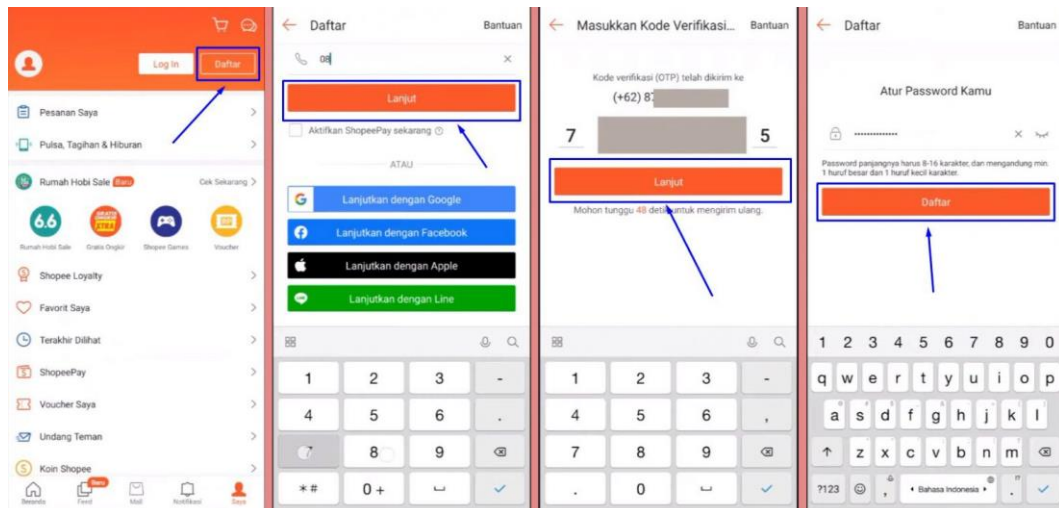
Log In

Daftar

Pesanan Saya

Pulsa, Tagihan & Hiburan

Rumah Hobi Sale Baru

Cek Sekarang

6.6

Rumah Hobi Sale

Gratis Ongkir

Shopee Games

Voucher

Shopee Loyalty

Favorit Saya

Terakhir Dilihat

ShopeePay

Voucher Saya

Undang Teman

Koin Shopee

Beranda

Feed

Mall

Notifikasi

Saya

Daftar

Bantuan

08

Lanjut

Aktifkan ShopeePay sekarang

ATAU

Lanjutkan dengan Google

Lanjutkan dengan Facebook

Lanjutkan dengan Apple

Lanjutkan dengan Line

| 1 | 2 | 3 | - |
|---|---|---|---|
| 4 | 5 | 6 | . |
| 7 | 8 | 9 | |
| *# | 0 + | | |

Masukkan Kode Verifikasi...

Bantuan

Kode verifikasi (OTP) telah dikirim ke

(+62) 87

7

5

Lanjut

Mohon tunggu 48 detik untuk mengirim ulang.

| 1 | 2 | 3 | - |
|---|---|---|---|
| 4 | 5 | 6 | . |
| 7 | 8 | 9 | |
| . | 0 | | |

Daftar

Bantuan

Atur Password Kamu

••••••••••••

Password panjangnya harus 8-16 karakter, dan mengandung min. 1 huruf besar dan 1 huruf kecil karakter.

Daftar

1 2 3 4 5 6 7 8 9 0

q w e r t y u i o p

a s d f g h j k l

z x c v b n m

?123

Bahasa Indonesia